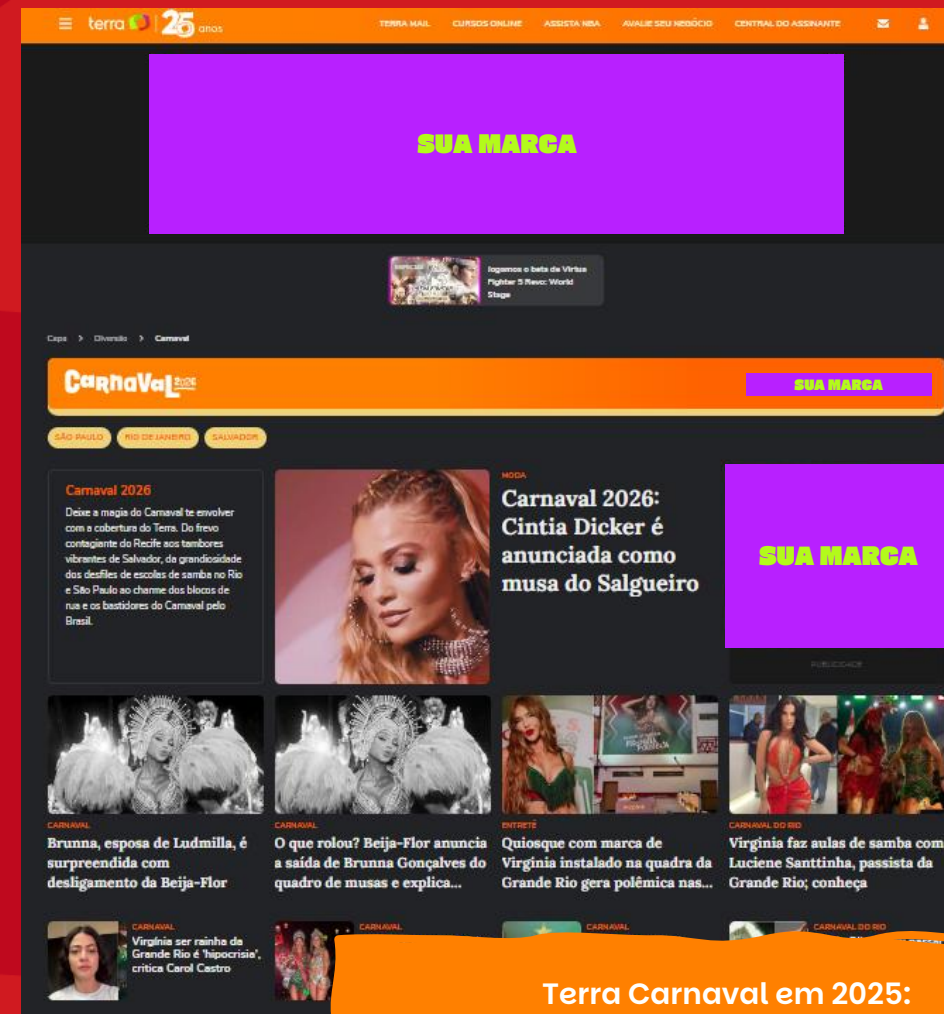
terra 25 anos

TERRA MAIL CURSOS ONLINE ASSISTA NBA AVALIE SEU NEGÓCIO CENTRAL DO ASSINANTE

SUA MARCA

Jogamos o beta de Virtua Fighter 5 Revo: World Stage

Capa > Diversão > Carnaval

Carnaval 2026

SUA MARCA

SÃO PAULO RIO DE JANEIRO SALVADOR

Carnaval 2026

Deixe a magia do Carnaval te envolver com a cobertura do Terra. Do frevo contagiante do Recife aos tambores vibrantes de Salvador, da grandiosidade dos desfiles de escolas de samba no Rio e São Paulo ao charme dos blocos de rua e os bastidores do Carnaval pelo Brasil.

MODA

Carnaval 2026: Cintia Dicker é anunciada como musa do Salgueiro

SUA MARCA

PUBLICIDADE

CARNAVAL
Brunna, esposa de Ludmilla, é surpreendida com desligamento da Beija-Flor

CARNAVAL
O que rolou? Beija-Flor anuncia a saída de Brunna Gonçalves do quadro de musas e explica...

ENTRETÊ
Quiosque com marca de Virginia instalado na quadra da Grande Rio gera polêmica nas...

CARNAVAL DO RIO
Virginia faz aulas de samba com Luciene Santtinha, passista da Grande Rio; conheça

CARNAVAL
Virgínia ser rainha da Grande Rio é 'hipocrisia', critica Carol Castro

CARNAVAL

CARNAVAL

CARNAVAL DO RIO

Terra Carnaval em 2025: